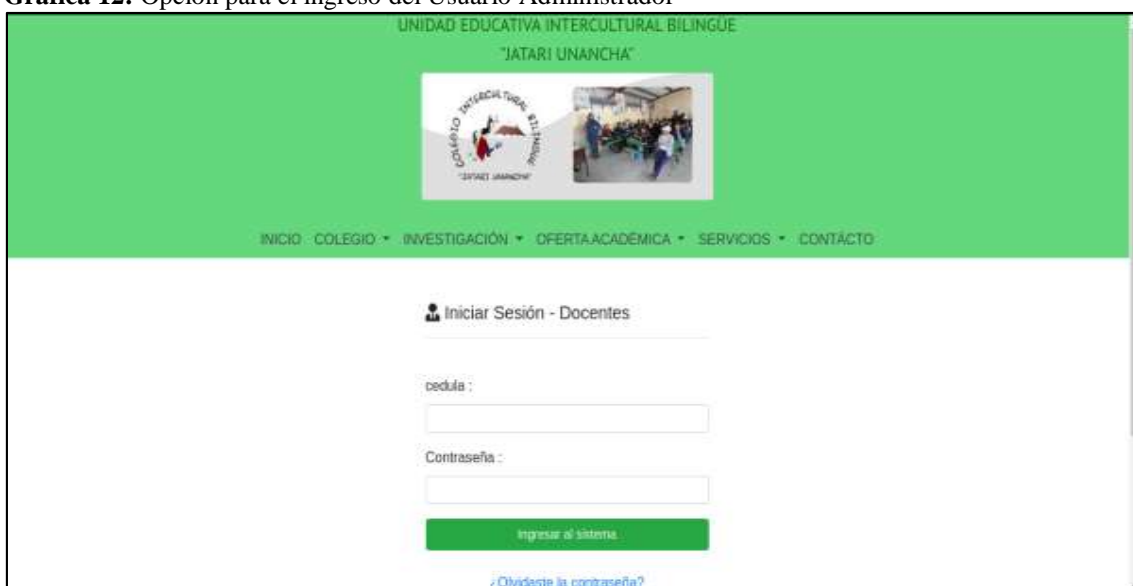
Gráfica 12. Opción para el ingreso del Usuario Administrador

UNIDAD EDUCATIVA INTERCULTURAL BILINGÜE
"JATARI UNANCHA"

COLEGIO INTERCULTURAL BILINGÜE
"JATARI UNANCHA"

INICIO COLEGIO ▾ INVESTIGACIÓN ▾ OFERTA ACADÉMICA ▾ SERVICIOS ▾ CONTACTO

Iniciar Sesión - Docentes

cedula :

Contraseña :

Ingresar al sistema

¿Olvidaste la contraseña?